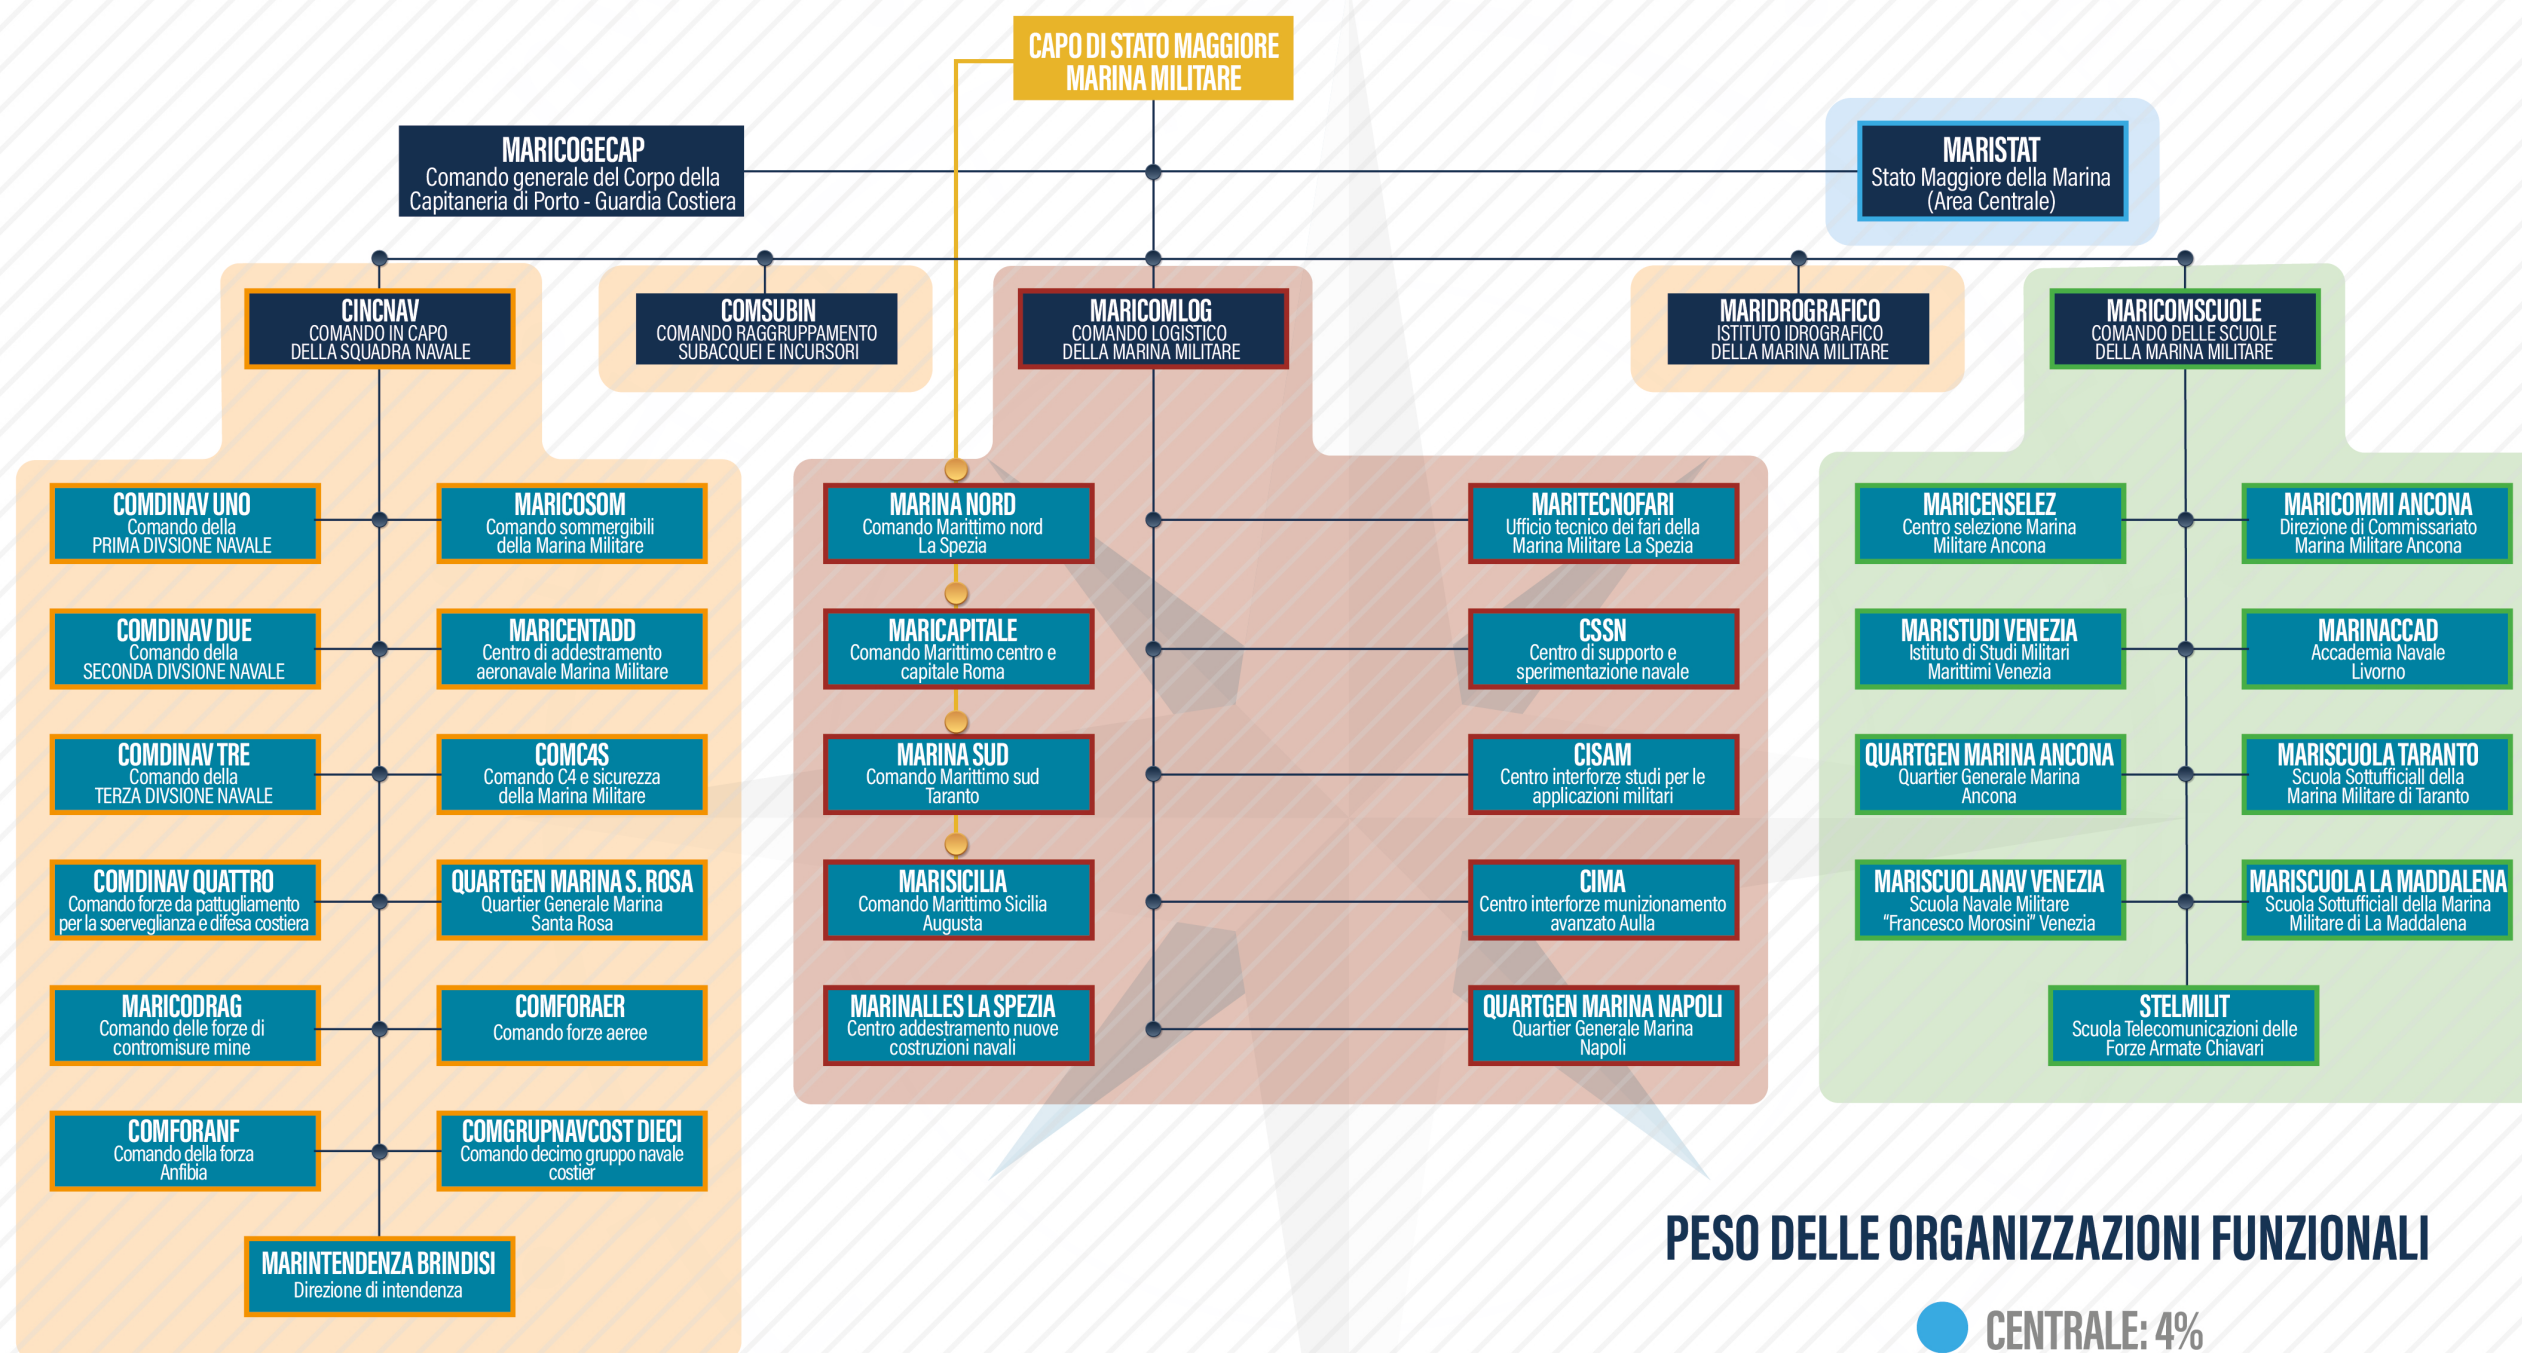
CAPO DI STATO MAGGIORE MARINA MILITARE

MARICOGECAP
Comando generale del Corpo della Capitaneria di Porto - Guardia Costiera

MARISTAT
Stato Maggiore della Marina (Area Centrale)

CINCNAV
COMANDO IN CAPO DELLA SQUADRA NAVALE

COMSUBIN
COMANDO RAGGRUPPAMENTO SUBACQUEI E INCURSORI

MARICOMLOG
COMANDO LOGISTICO DELLA MARINA MILITARE

MARIDROGRAFICO
ISTITUTO IDROGRAFICO DELLA MARINA MILITARE

MARICOMSCUOLE
COMANDO DELLE SCUOLE DELLA MARINA MILITARE

COMDINAV UNO
Comando della PRIMA DIVSIONE NAVALE

MARICOSOM
Comando sommergibili della Marina Militare

COMDINAV DUE
Comando della SECONDA DIVSIONE NAVALE

MARICENTADD
Centro di addestramento aeronavale Marina Militare

COMDINAV TRE
Comando della TERZA DIVSIONE NAVALE

COMC4S
Comando C4 e sicurezza della Marina Militare

COMDINAV QUATTRO
Comando forze da pattugliamento per la soerveglianza e difesa costiera

QUARTGEN MARINA S. ROSA
Quartier Generale Marina Santa Rosa

MARICODRAG
Comando delle forze di contromisure mine

COMFORAER
Comando forze aeree

COMFORANF
Comando della forza Anfibia

COMGRUPNAVCOST DIECI
Comando decimo gruppo navale costier

MARINTENDENZA BRINDISI
Direzione di intendenza

MARINA NORD
Comando Marittimo nord La Spezia

MARITECNOFARI
Ufficio tecnico dei fari della Marina Militare La Spezia

MARICAPITALE
Comando Marittimo centro e capitale Roma

CSSN
Centro di supporto e sperimentazione navale

MARINA SUD
Comando Marittimo sud Taranto

CISAM
Centro interforze studi per le applicazioni militari

MARISICILIA
Comando Marittimo Sicilia Augusta

CIMA
Centro interforze munizionamento avanzato Aulla

MARINALLES LA SPEZIA
Centro addestramento nuove costruzioni navali

QUARTGEN MARINA NAPOLI
Quartier Generale Marina Napoli

MARICENSELEZ
Centro selezione Marina Militare Ancona

MARICOMMI ANCONA
Direzione di Commissariato Marina Militare Ancona

MARISTUDI VENEZIA
Istituto di Studi Militari Marittimi Venezia

MARINACCAD
Accademia Navale Livorno

QUARTGEN MARINA ANCONA
Quartier Generale Marina Ancona

MARISCUOLA TARANTO
Scuola Sottufficiall della Marina Militare di Taranto

MARISCUOLANAV VENEZIA
Scuola Navale Militare "Francesco Morosini" Venezia

MARISCUOLA LA MADDALENA
Scuola Sottufficiall della Marina Militare di La Maddalena

STELMILIT
Scuola Telecomunicazioni delle Forze Armate Chiavari

PESO DELLE ORGANIZZAZIONI FUNZIONALI

CENTRALE: 4%